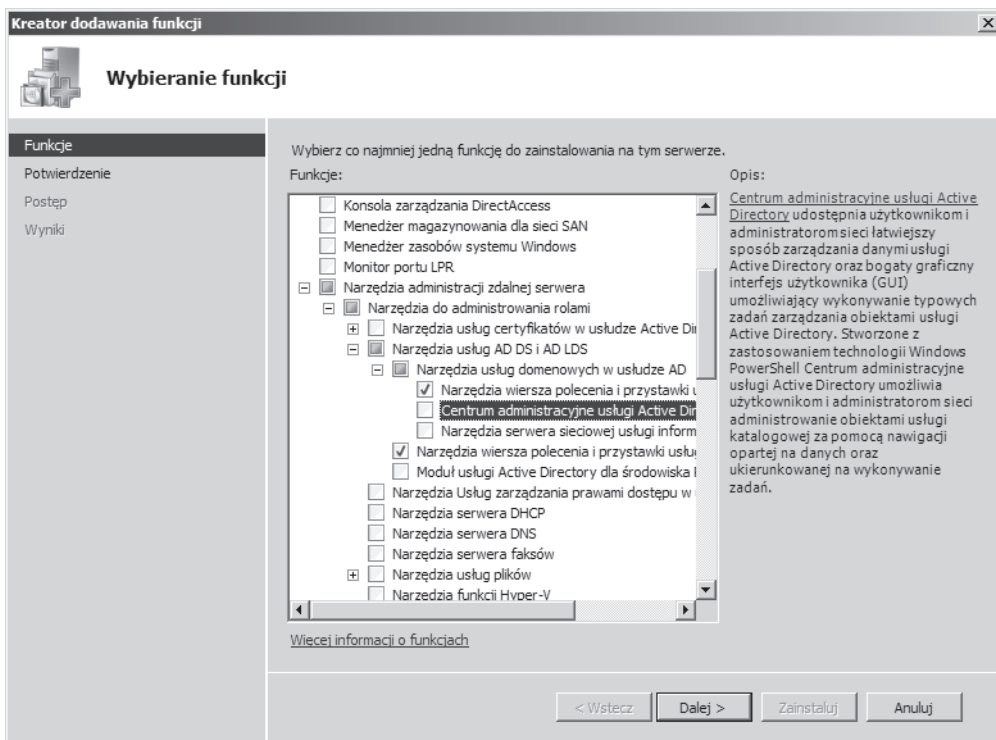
Kreator dodawania funkcji

Wybieranie funkcji

Funkcje
Potwierdzenie
Postęp
Wyniki

Wybierz co najmniej jedną funkcję do zainstalowania na tym serwerze.

Funkcje:

Konsola zarządzania DirectAccess
Menedżer magazynowania dla sieci SAN
Menedżer zasobów systemu Windows
Monitor portu LPR
Narzędzia administracji zdalnej serwera
Narzędzia do administrowania rolami
Narzędzia usług certyfikatów w usłudze Active Dir
Narzędzia usług AD DS i AD LDS
Narzędzia usług domenowych w usłudze AD
Narzędzia wiersza polecenia i przystawki u
Centrum administracyjne usługi Active Dir
Narzędzia serwera sieciowej usługi inform
Narzędzia wiersza polecenia i przystawki usłu
Moduł usługi Active Directory dla środowiska I
Narzędzia Usług zarządzania prawami dostępu w
Narzędzia serwera DHCP
Narzędzia serwera DNS
Narzędzia serwera faksów
Narzędzia usług plików
Narzędzia funkcji Hyper-V

Więcej informacji o funkcjach

Opis:

Centrum administracyjne usługi Active Directory udostępnia użytkownikom i administratorom sieci łatwiejszy sposób zarządzania danymi usługi Active Directory oraz bogaty graficzny interfejs użytkownika (GUI) umożliwiający wykonywanie typowych zadań zarządzania obiektami usługi Active Directory. Stworzone z zastosowaniem technologii Windows PowerShell Centrum administracyjne usługi Active Directory umożliwia użytkownikom i administratorom sieci administrowanie obiektami usługi katalogowej za pomocą nawigacji opartej na danych oraz ukierunkowanej na wykonywanie zadań.

< Wstecz | Dalej > | Zainstaluj | Anuluj